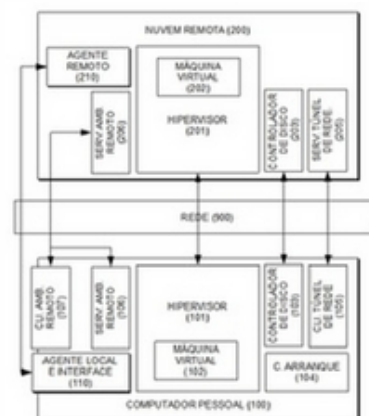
NUVEM REMOTA (200)

AGENTE REMOTO (210)

MÁQUINA VIRTUAL (202)

HIPERVISOR (201)

SERV. AMB. REMOTO (206)

CONTROLADOR DE DISCO (203)

SERV. TÚNEL DE REDE (205)

REDE (900)

CLI. AMB. REMOTO (107)

SERV. AMB. REMOTO (106)

HIPERVISOR (101)

MÁQUINA VIRTUAL (102)

CONTROLADOR DE DISCO (103)

CLI. TÚNEL DE REDE (105)

AGENTE LOCAL E INTERFACE (110)

C. ARRANQUE (104)

COMPUTADOR PESSOAL (100)